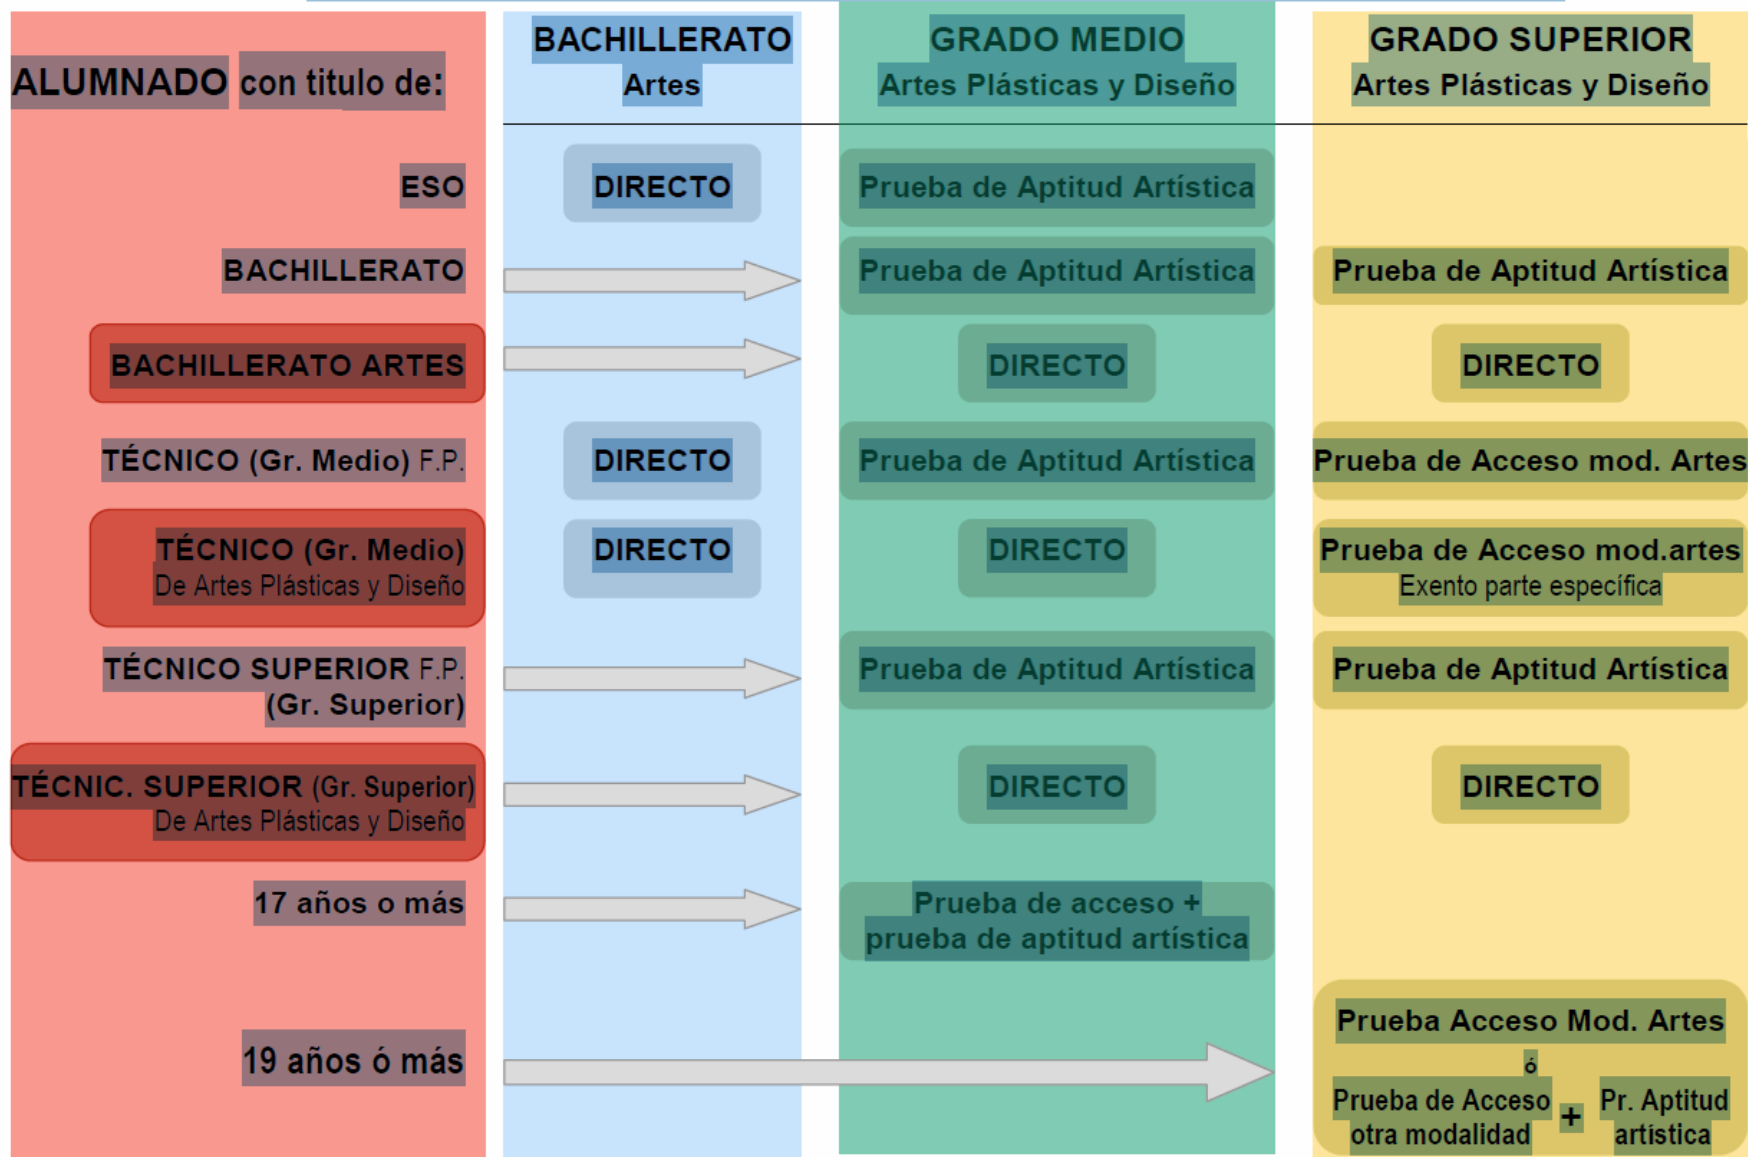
| ALUMNADO con titulo de: | BACHILLERATO Artes | GRADO MEDIO Artes Plásticas y Diseño | GRADO SUPERIOR Artes Plásticas y Diseño |
|---|---|---|---|
| ESO | DIRECTO | Prueba de Aptitud Artística | |
| BACHILLERATO | | Prueba de Aptitud Artística | Prueba de Aptitud Artística |
| BACHILLERATO ARTES | | DIRECTO | DIRECTO |
| TÉCNICO (Gr. Medio) F.P. | DIRECTO | Prueba de Aptitud Artística | Prueba de Acceso mod. Artes |
| TÉCNICO (Gr. Medio) De Artes Plásticas y Diseño | DIRECTO | DIRECTO | Prueba de Acceso mod.artes Exento parte específica |
| TÉCNICO SUPERIOR F.P. (Gr. Superior) | | Prueba de Aptitud Artística | Prueba de Aptitud Artística |
| TÉCNIC. SUPERIOR (Gr. Superior) De Artes Plásticas y Diseño | | DIRECTO | DIRECTO |
| 17 años o más | | Prueba de acceso + prueba de aptitud artística | |
| 19 años ó más | | | Prueba Acceso Mod. Artes ó Prueba de Acceso otra modalidad + Pr. Aptitud artística |